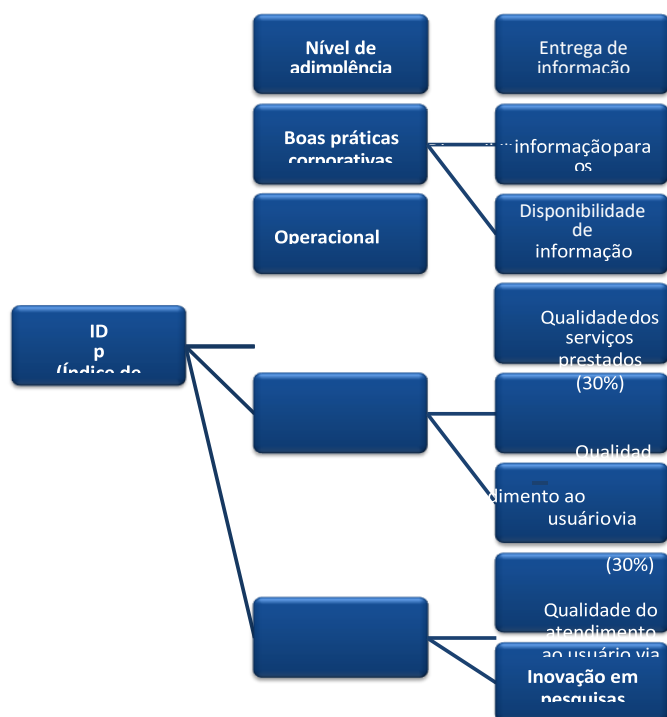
Nível de adimplência

Entrega de informação

Boas práticas corporativas

informação para os

Operacional

Disponibilidade de informação

ID p (Índice de

Qualidade dos serviços prestados (30%)

Qualidad

dimento ao usuário via

(30%)

Qualidade do atendimento ao usuário via

Inovação em pesquisas